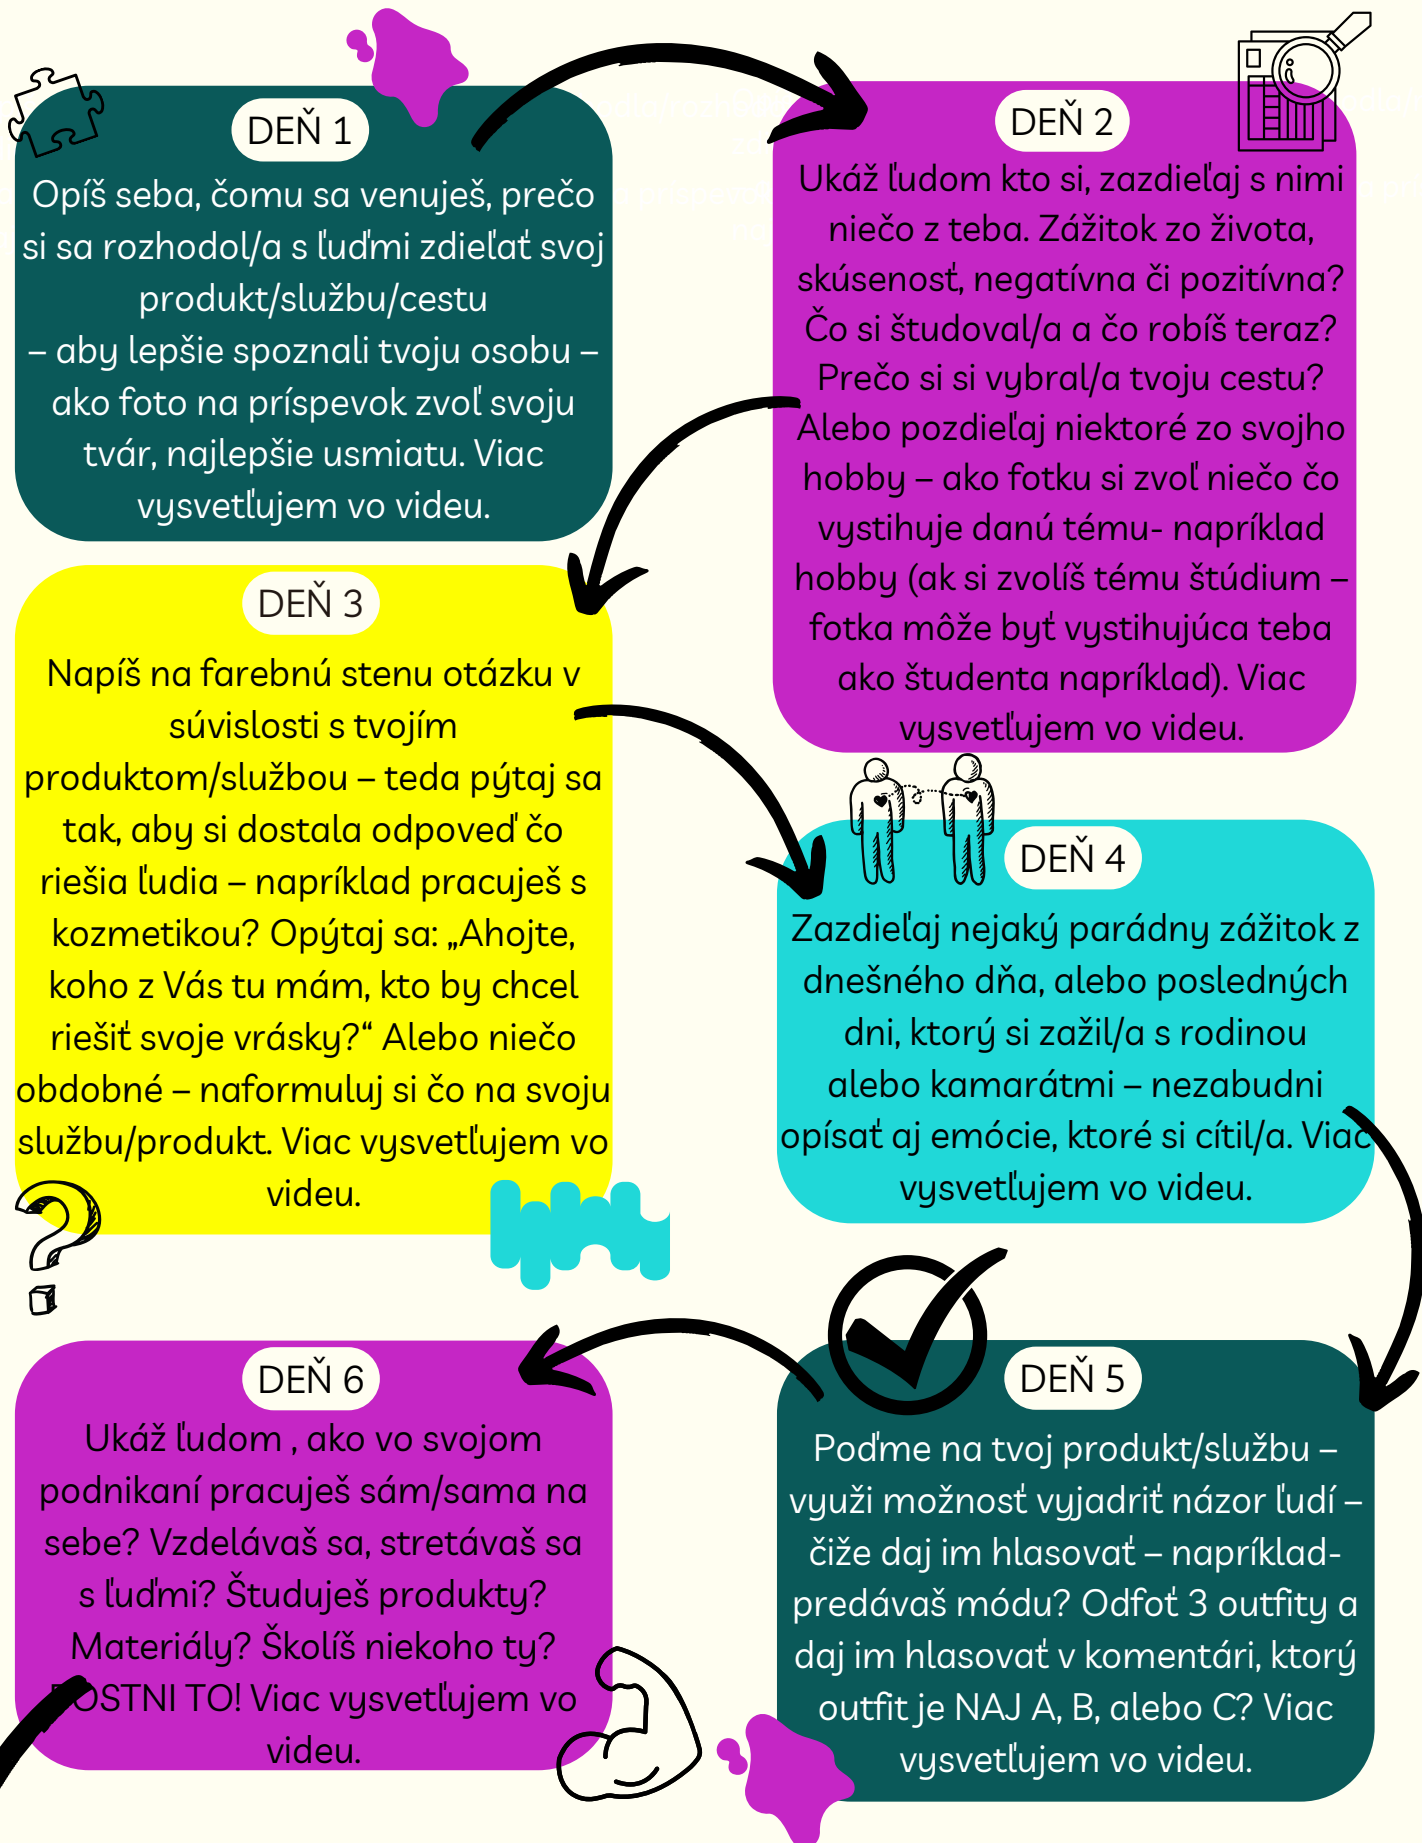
DEŇ 1

Opíš seba, čomu sa venuješ, prečo si sa rozhodol/a s ľuďmi zdieľať svoj produkt/službu/cestu – aby lepšie spoznali tvoju osobu – ako foto na príspevok zvoľ svoju tvár, najlepšie usmiatu. Viac vysvetľujem vo videu.

DEŇ 2

Ukáž ľudom kto si, zazdieľaj s nimi niečo z teba. Zážitok zo života, skúsenosť, negatívna či pozitívna? Čo si študoval/a a čo robíš teraz? Prečo si si vybral/a tvoju cestu? Alebo pozdieľaj niektoré zo svojho hobby – ako fotku si zvoľ niečo čo vystihuje danú tému- napríklad hobby (ak si zvolíš tému štúdium – fotka môže byť vystihujúca teba ako študenta napríklad). Viac vysvetľujem vo videu.

DEŇ 3

Napíš na farebnú stenu otázku v súvislosti s tvojím produktom/službou – teda pýtaj sa tak, aby si dostala odpoveď čo riešia ľudia – napríklad pracuješ s kozmetikou? Opýtaj sa: „Ahojte, koho z Vás tu mám, kto by chcel riešiť svoje vrásky?“ Alebo niečo obdobné – naformuluj si čo na svoju službu/produkt. Viac vysvetľujem vo videu.

DEŇ 4

Zazdieľaj nejaký parádny zážitok z dnešného dňa, alebo posledných dni, ktorý si zažil/a s rodinou alebo kamarátmi – nezabudni opísať aj emócie, ktoré si cítil/a. Viac vysvetľujem vo videu.

DEŇ 6

Ukáž ľudom , ako vo svojom podnikaní pracuješ sám/sama na sebe? Vzdelávaš sa, stretávaš sa s ľuďmi? Študuješ produkty? Materiály? Školíš niekoho ty? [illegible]OSTNI TO! Viac vysvetľujem vo videu.

DEŇ 5

Poďme na tvoj produkt/službu – využi možnosť vyjadriť názor ľudí – čiže daj im hlasovať – napríklad- predávaš módu? Odfoť 3 outfity a daj im hlasovať v komentári, ktorý outfit je NAJ A, B, alebo C? Viac vysvetľujem vo videu.